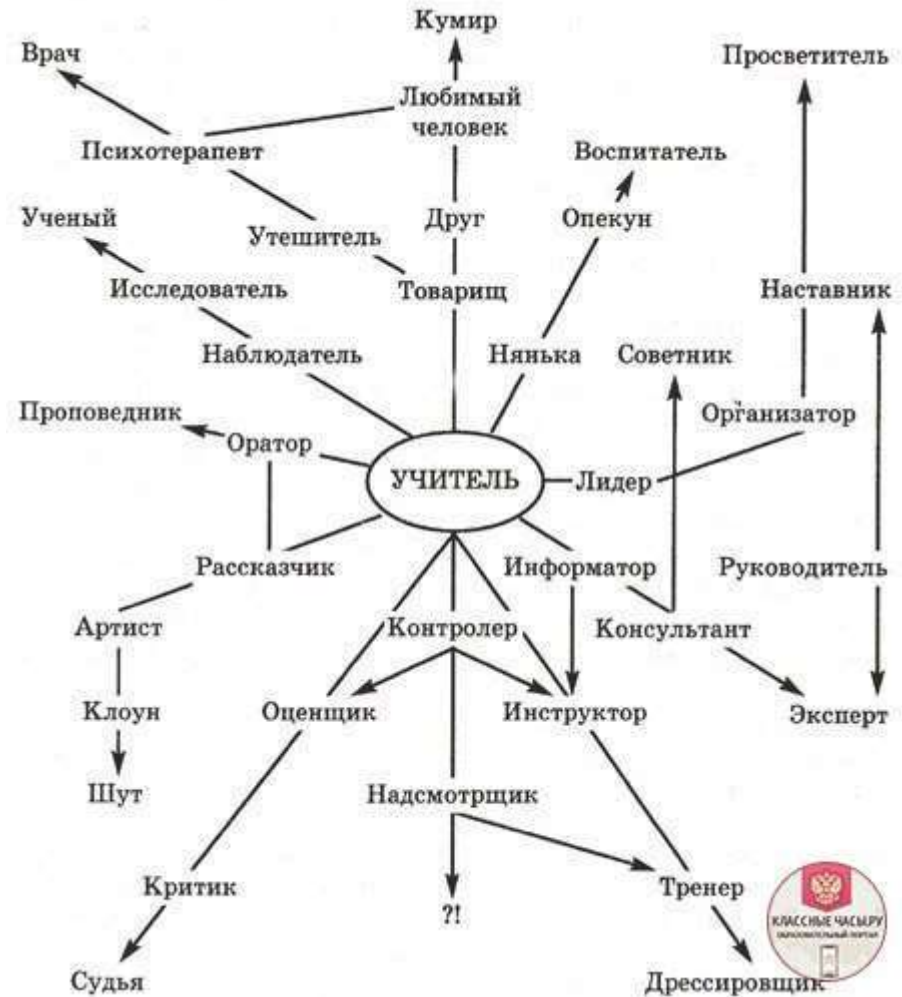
Кумир

Врач

Любимый человек

Просветитель

Психотерапевт

Воспитатель

Ученый

Друг

Опекун

Утешитель

Исследователь

Товарищ

Наставник

Наблюдатель

Нянька

Советник

Проповедник

Организатор

Оратор

УЧИТЕЛЬ

Лидер

Рассказчик

Информатор

Руководитель

Артист

Контролер

Консультант

Клоун

Оценщик

Инструктор

Эксперт

Шут

Надсмотрщик

Критик

Тренер

?!

Судья

Дрессировщик

КЛАССНЫЕ ЧАСЫ.РУ
образовательный портал